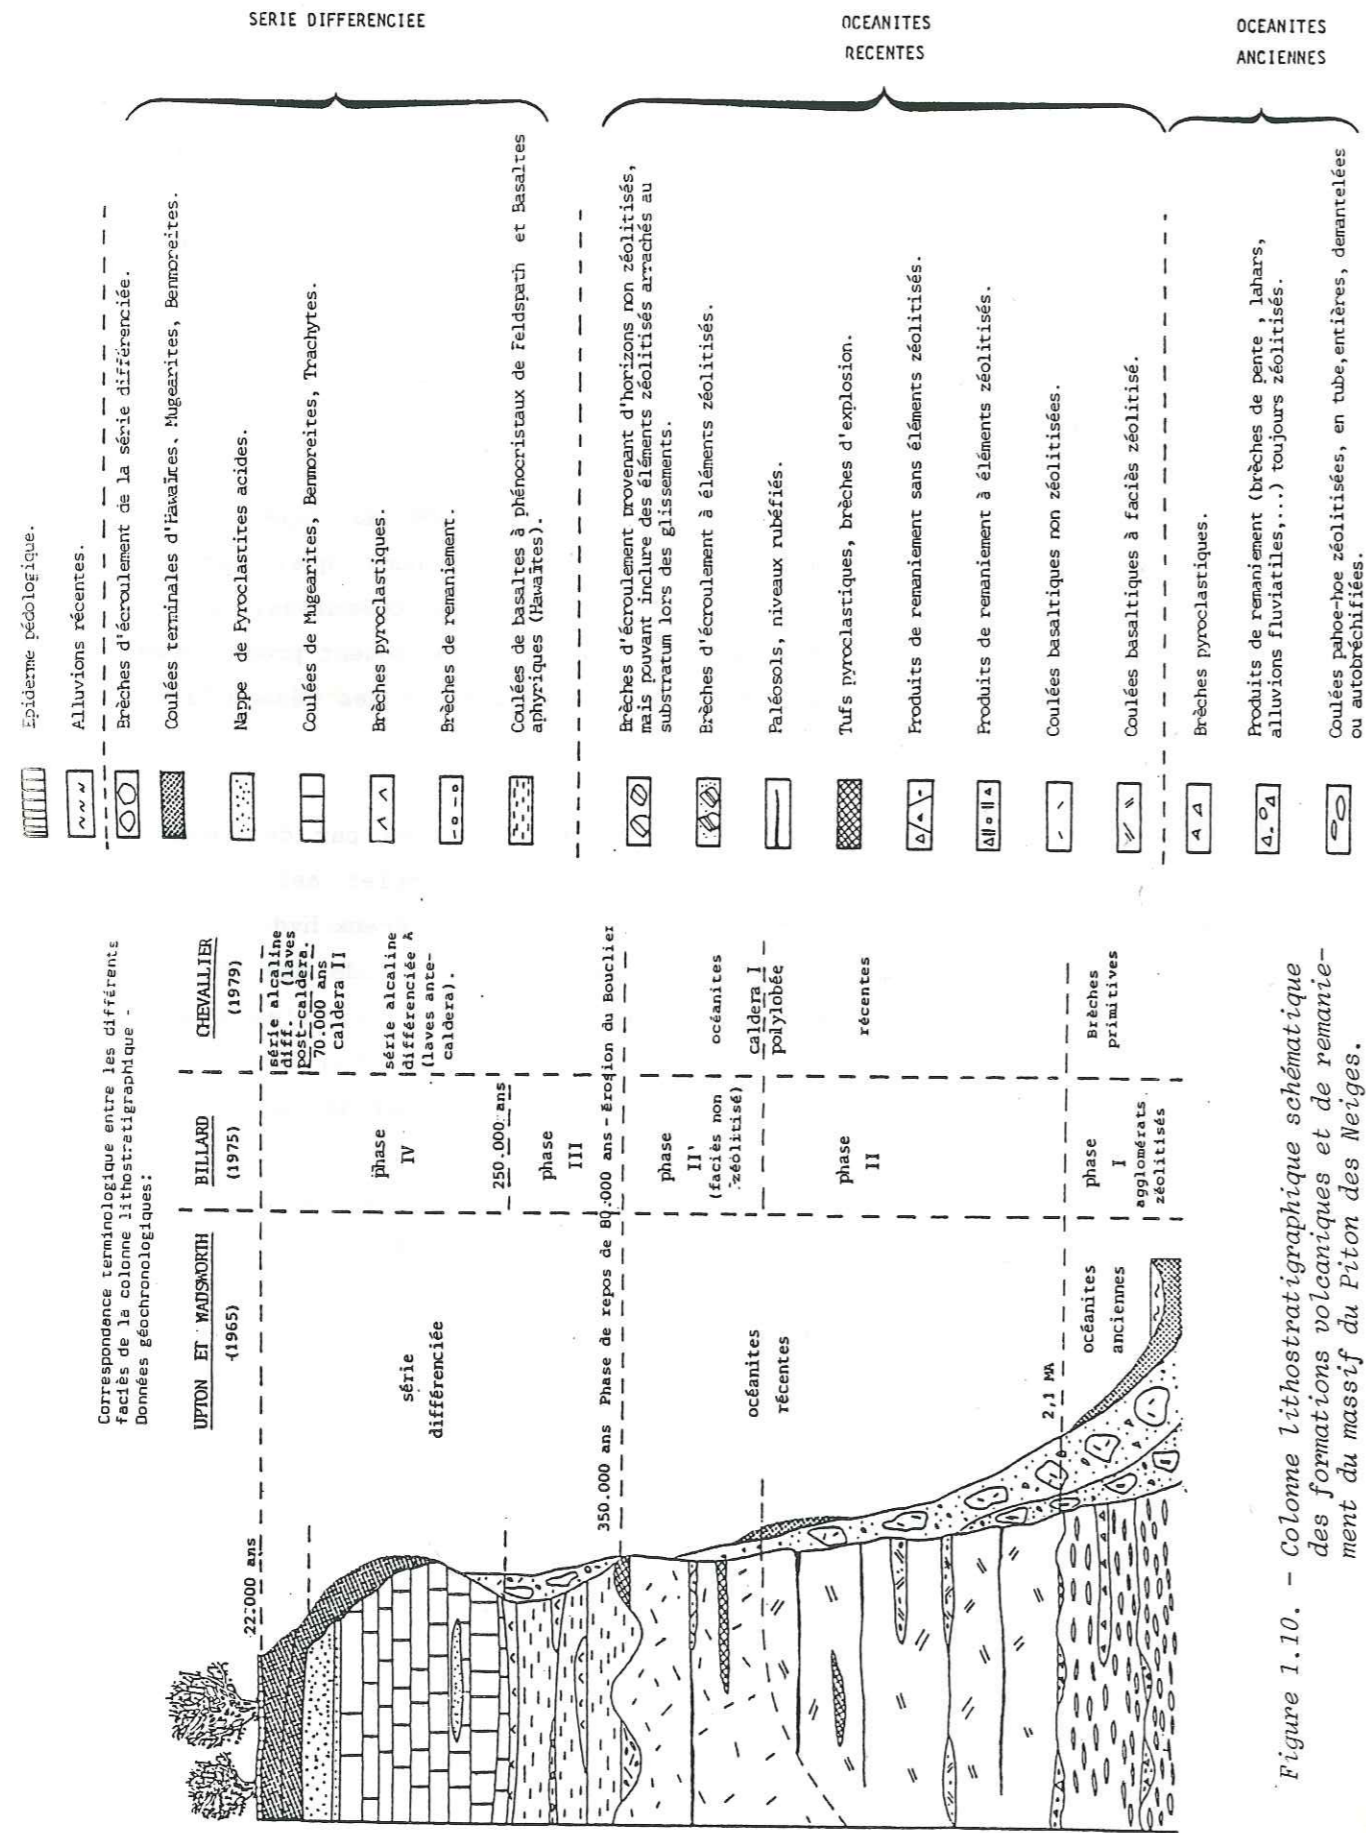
SERIE DIFFERENCIEE

OCEANITES RECENTES

OCEANITES ANCIENNES

Epiderme pédologique.

Alluvions récentes.

Brèches d'écroulement de la série différenciée.

Coulées terminales d'Hawaites. Mugearites, Benmoreites.

Nappe de Pyroclastites acides.

Coulées de Mugearites, Benmoreites, Trachytes.

Brèches pyroclastiques.

Brèches de remaniement.

Coulées de basaltes à phénocristaux de Feldspath et Basaltes aphyriques (Hawaites).

Brèches d'écroulement provenant d'horizons non zéolitisés, mais pouvant inclure des éléments zéolitisés arrachés au substratum lors des glissements.

Brèches d'écroulement à éléments zéolitisés.

Paléosols, niveaux rubéfiés.

Tufs pyroclastiques, brèches d'explosion.

Produits de remaniement sans éléments zéolitisés.

Produits de remaniement à éléments zéolitisés.

Coulées basaltiques non zéolitisées.

Coulées basaltiques à faciès zéolitisé.

Brèches pyroclastiques.

Produits de remaniement (brèches de pente , lahars, alluvions fluviatiles,...) toujours zéolitisés.

Coulées pahoe-hoe zéolitisées, en tube, entières, demantelées ou autobréchifiées.

Correspondance terminologique entre les différents faciès de la colonne lithostratigraphique - Données géochronologiques:

| UPTON ET WADSWORTH (1965) | BILLARD (1975) | CHEVALLIER (1979) |
|---|---|---|
| série différenciée | phase IV | série alcaline diff. (laves post-caldera. 70.000 ans caldera II |
| | | série alcaline différenciée A (laves ante-caldera). |
| | 250.000 ans phase III | |
| océanites récentes | phase II' (faciès non zéolitisé) | océanites |
| | | caldera I polylobée |
| | phase II | récentes |
| océanites anciennes | phase I agglomérats zéolitisés | Brèches primitives |

22.000 ans

350.000 ans Phase de repos de 80.000 ans - Erosion du Bouclier

2,1 MA

Figure 1.10. - Colonne lithostratigraphique schématique des formations volcaniques et de remaniement du massif du Piton des Neiges.